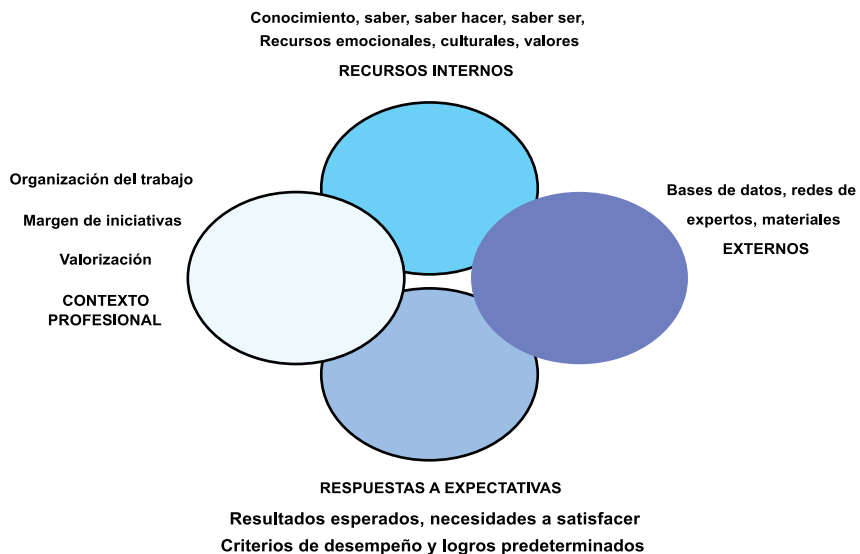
Conocimiento, saber, saber hacer, saber ser,
Recursos emocionales, culturales, valores

RECURSOS INTERNOS

Organización del trabajo

Margen de iniciativas

Valorización

CONTEXTO PROFESIONAL

Bases de datos, redes de expertos, materiales

EXTERNOS

RESPUESTAS A EXPECTATIVAS

Resultados esperados, necesidades a satisfacer
Criterios de desempeño y logros predeterminados